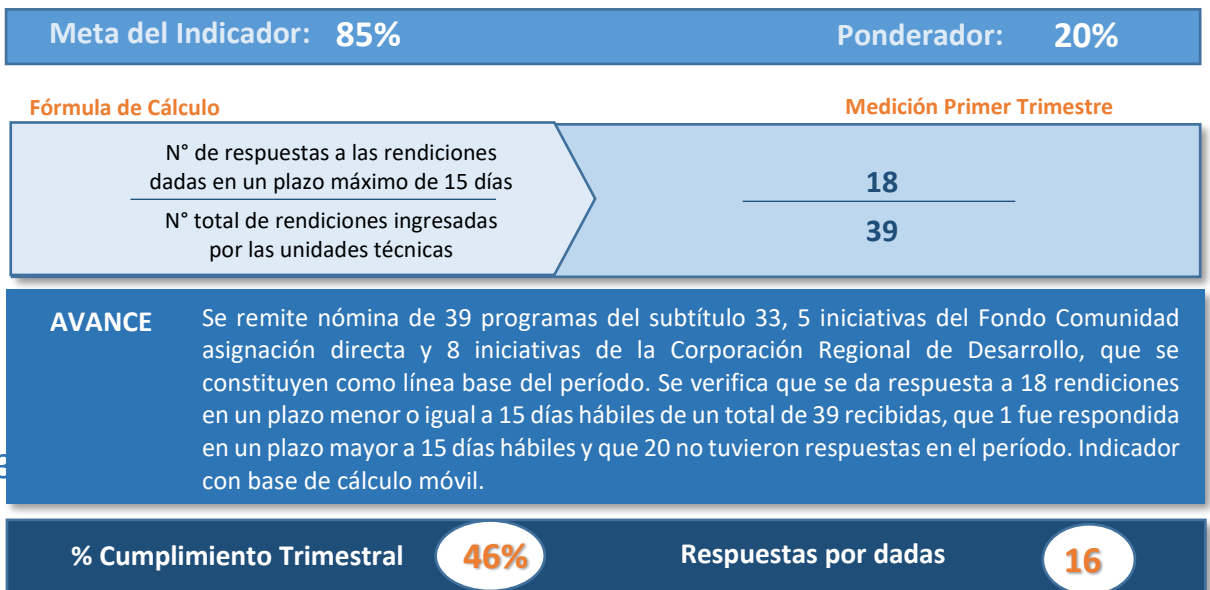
Meta del Indicador: 85%

Ponderador: 20%

Fórmula de Cálculo

Medición Primer Trimestre

$\frac{\text{N° de respuestas a las rendiciones dadas en un plazo máximo de 15 días}}{\text{N° total de rendiciones ingresadas por las unidades técnicas}}$

$\frac{18}{39}$

AVANCE

Se remite nómina de 39 programas del subtítulo 33, 5 iniciativas del Fondo Comunidad asignación directa y 8 iniciativas de la Corporación Regional de Desarrollo, que se constituyen como línea base del período. Se verifica que se da respuesta a 18 rendiciones en un plazo menor o igual a 15 días hábiles de un total de 39 recibidas, que 1 fue respondida en un plazo mayor a 15 días hábiles y que 20 no tuvieron respuestas en el período. Indicador con base de cálculo móvil.

% Cumplimiento Trimestral 46%

Respuestas por dadas 16